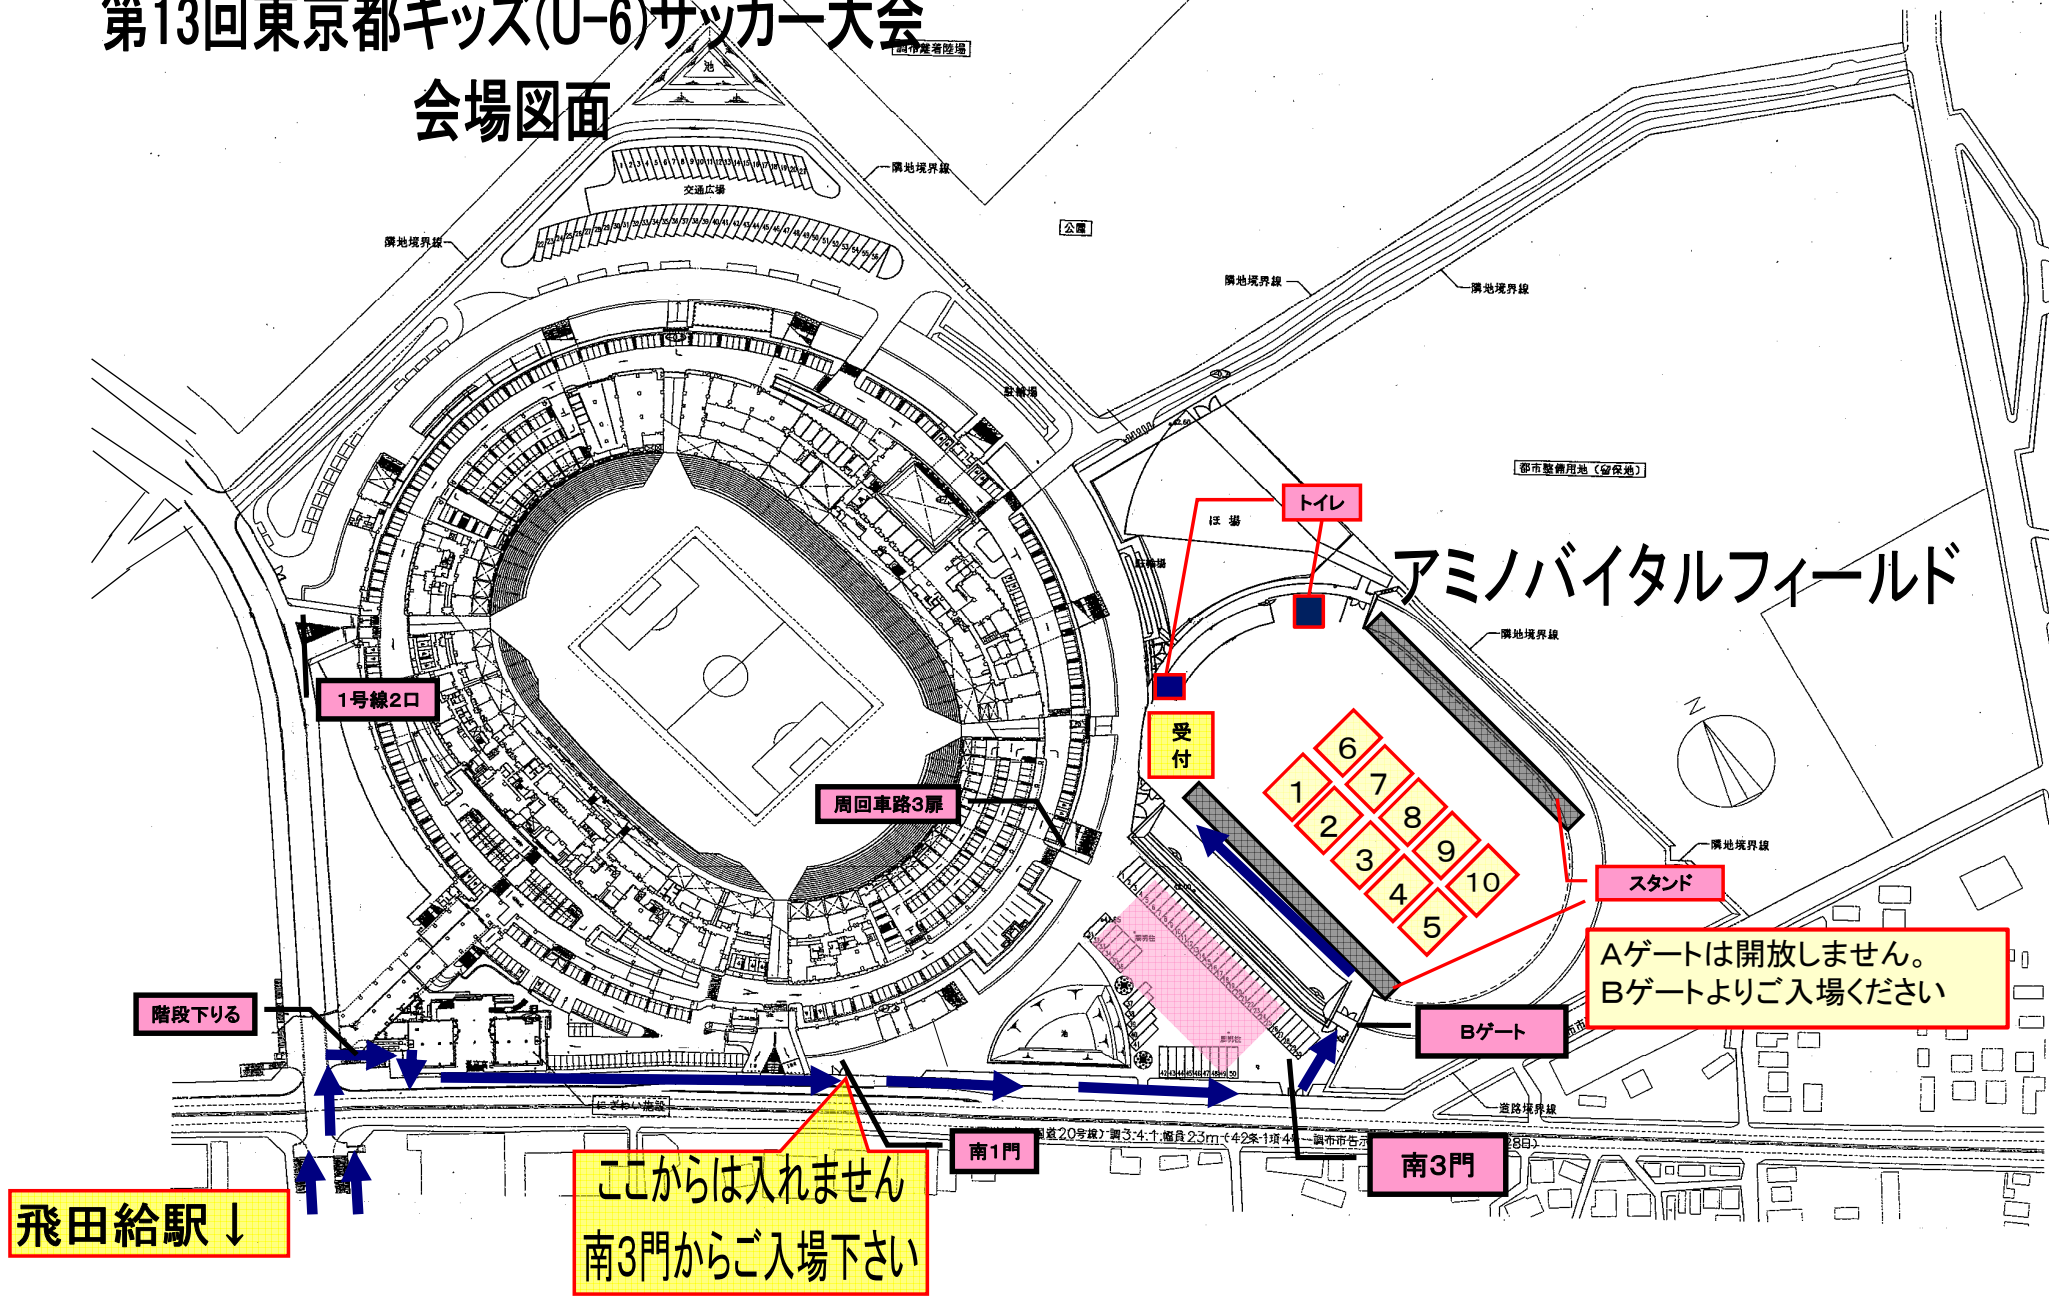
第13回東京都キッズ(U-6)サッカー大会

会場図面

調布離着陸場

池

隣地境界線

交通広場

隣地境界線

公園

隣地境界線

隣地境界線

駐輪場

都市整備用地（留保地）

トイレ

ほ 場

駐輪場

アミノバイタルフィールド

隣地境界線

1号線2口

受付

6

7

1

8

2

9

3

10

4

5

周回車路3扉

スタンド

隣地境界線

Aゲートは開放しません。
Bゲートよりご入場ください

階段下りる

Bゲート

道路境界線

南1門

南3門

ここからは入れません
南3門からご入場下さい

飛田給駅↓